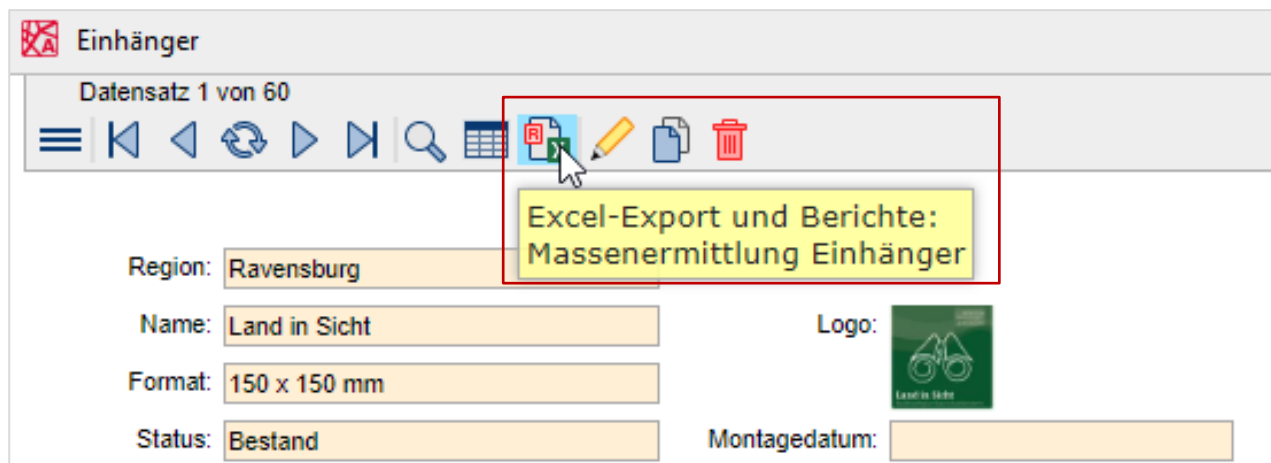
Einhänger

Datensatz 1 von 60

Excel-Export und Berichte: Massenermittlung Einhänger

Region: Ravensburg

Name: Land in Sicht

Logo:

Land in Sicht

Format: 150 x 150 mm

Status: Bestand

Montagedatum: